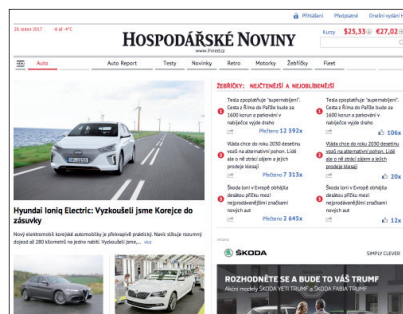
Přihlášení Předplatné Dnešní vydání

26. ledna 2017 | -4 až -9°C

HOSPODÁŘSKÉ NOVINY
www.ihned.cz

Kurzy $25,33 €27,02

Auto | Auto Report | Testy | Novinky | Retro | Motorky | Žebříčky | Fleet

ŽEBŘÍČKY: NEJČTENĚJŠÍ A NEJOBLÍBENĚJŠÍ

1 Tesla zpoplatňuje "supernabíjení". Cesta z Říma do Paříže bude za 1600 korun a potkování v nabíjecích vyjde draho
Přečteno 12 592x

2 Vláda chce do roku 2030 desetina vozů na alternativní pohon. Lidé ale o ně stále nejeví zájem a jejich prodeje klesají
Přečteno 7 313x

3 Škoda loni v Evropě obhájila desátou příčku mezi nejprodávanějšími značkami nových aut
Přečteno 2 645x

1 Tesla zpoplatňuje "supernabíjení". Cesta z Říma do Paříže bude za 1600 korun a potkování v nabíjecích vyjde draho
106x

2 Vláda chce do roku 2030 desetina vozů na alternativní pohon. Lidé ale o ně stále nejeví zájem a jejich prodeje klesají
20x

3 Škoda loni v Evropě obhájila desátou příčku mezi nejprodávanějšími značkami nových aut
12x

Hyundai Ioniq Electric: Vyzkoušeli jsme Korejce do zásuvky

Nový elektromobil korejské automobilky je přitažlivý praktický. Navíc slibuje rozumný dojezd až 280 kilometrů na jedno nabití. Vyzkoušeli jsme,... více

ŠKODA SIMPLY CLEVER

ROZHODNĚTE SE A BUDE TO VÁŠ TRUMF
Akční modely ŠKODA YETI TRUMF a ŠKODA FABIA TRUMF